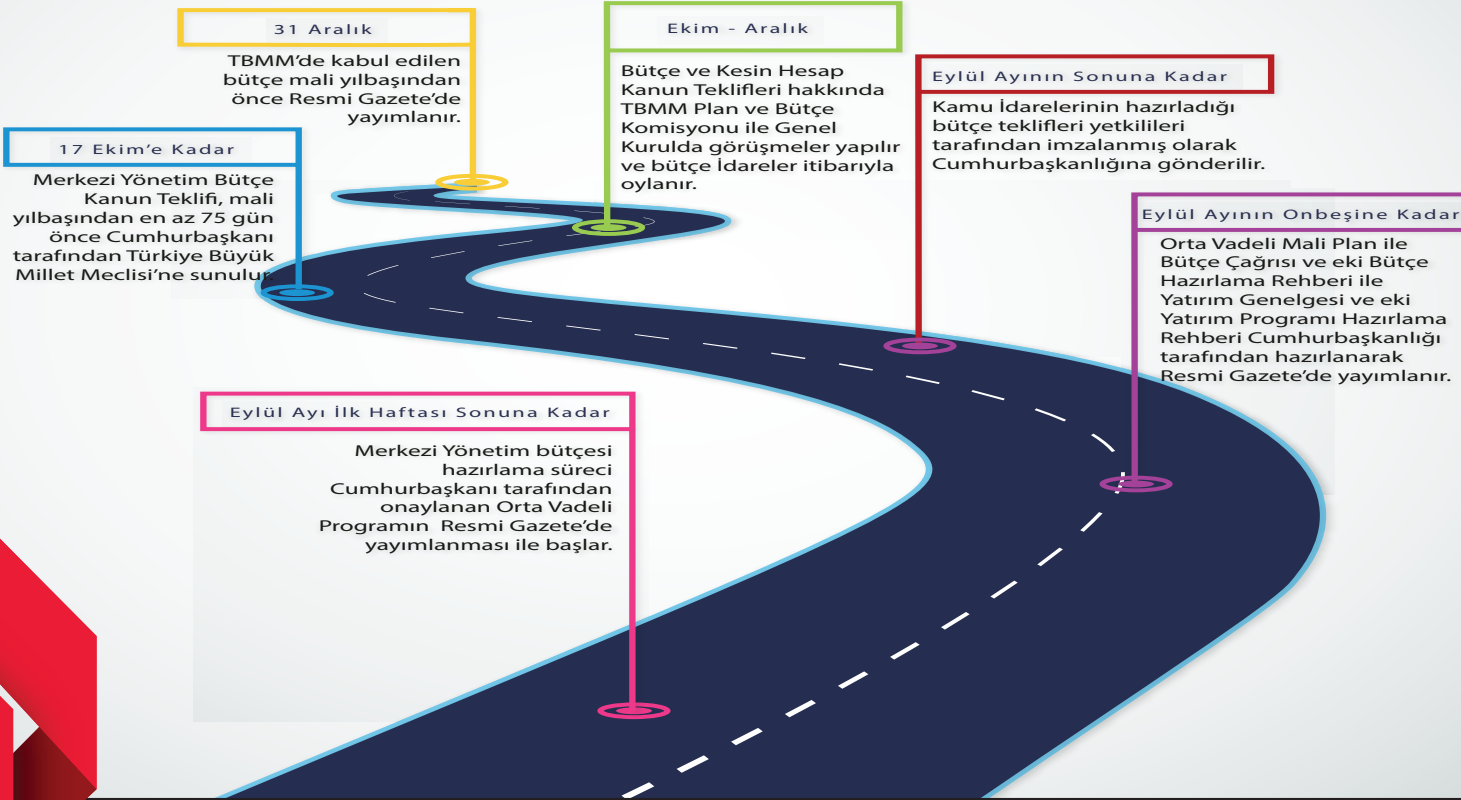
31 Aralık

TBMM'de kabul edilen bütçe mali yılbaşından önce Resmi Gazete'de yayımlanır.

Ekim - Aralık

Bütçe ve Kesin Hesap Kanun Teklifleri hakkında TBMM Plan ve Bütçe Komisyonu ile Genel Kurulda görüşmeler yapılır ve bütçe İdareler itibarıyla oylanır.

Eylül Ayının Sonuna Kadar

Kamu İdarelerinin hazırladığı bütçe teklifleri yetkilileri tarafından imzalanmış olarak Cumhurbaşkanlığına gönderilir.

17 Ekim'e Kadar

Merkezi Yönetim Bütçe Kanun Teklifi, mali yılbaşından en az 75 gün önce Cumhurbaşkanı tarafından Türkiye Büyük Millet Meclisi'ne sunulur.

Eylül Ayının Onbeşine Kadar

Orta Vadeli Mali Plan ile Bütçe Çağrısı ve eki Bütçe Hazırlama Rehberi ile Yatırım Genelgesi ve eki Yatırım Programı Hazırlama Rehberi Cumhurbaşkanlığı tarafından hazırlanarak Resmi Gazete'de yayımlanır.

Eylül Ayı İlk Haftası Sonuna Kadar

Merkezi Yönetim bütçesi hazırlama süreci Cumhurbaşkanı tarafından onaylanan Orta Vadeli Programın Resmi Gazete'de yayımlanması ile başlar.